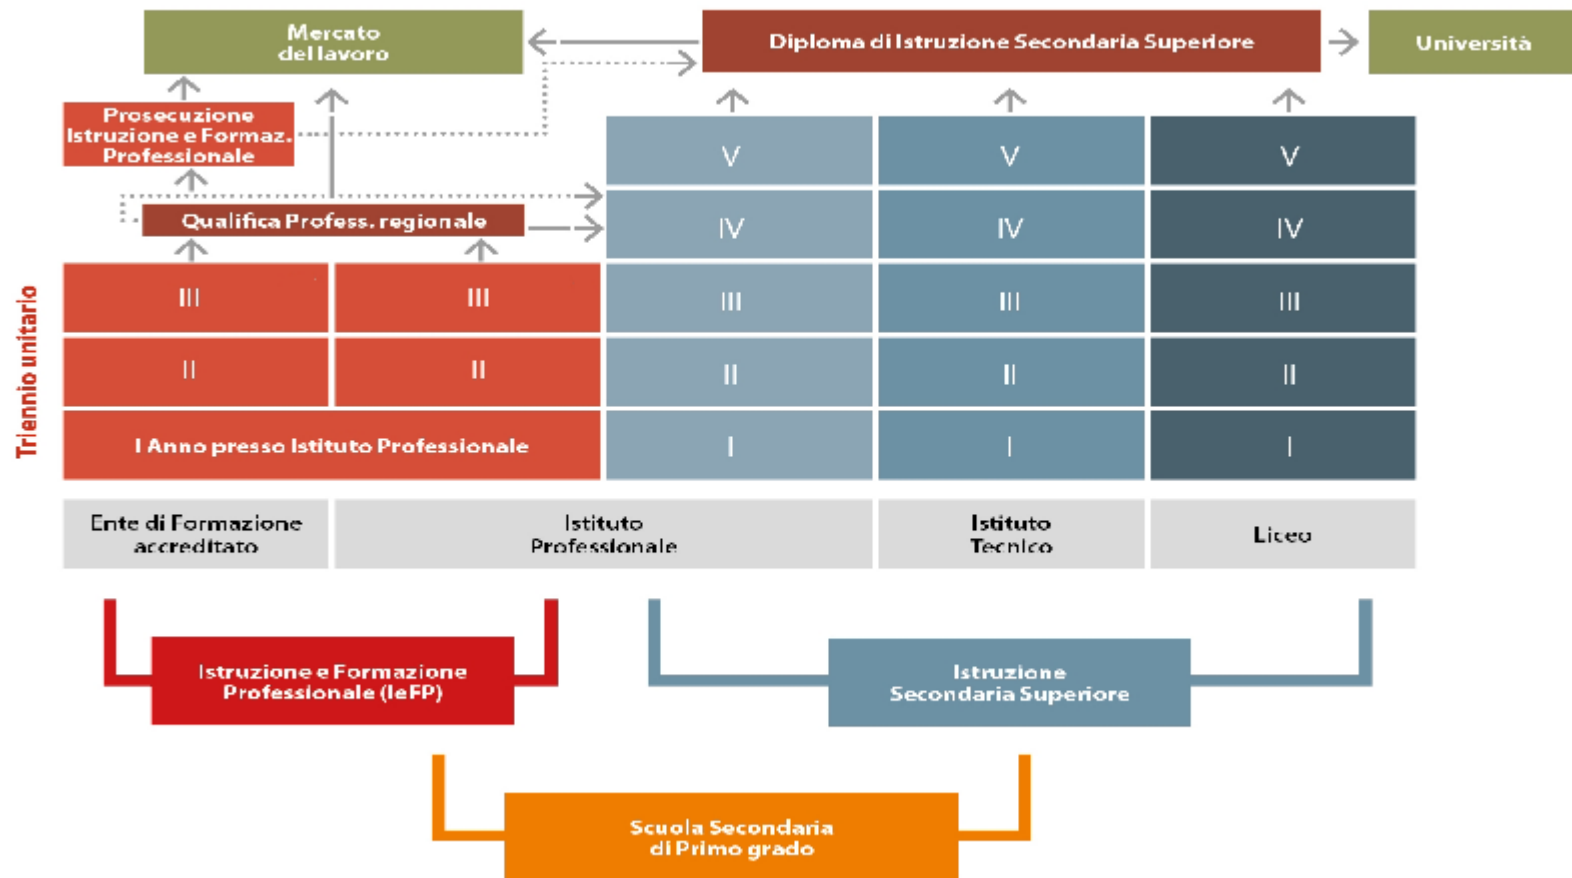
Mercato del lavoro

Diploma di Istruzione Secondaria Superiore

Università

Prosecuzione Istruzione e Formaz. Professionale

Qualifica Profess. regionale

| V | V | V |
|---|---|---|
| IV | IV | IV |

Triennio unitario

| III | III | III | III | III |
|---|---|---|---|---|
| II | II | II | II | II |
| I Anno presso Istituto Professionale | | I | I | I |

| Ente di Formazione accreditato | Istituto Professionale | Istituto Tecnico | Liceo |
|---|---|---|---|

Istruzione e Formazione Professionale (IeFP)

Istruzione Secondaria Superiore

Scuola Secondaria di Primo grado